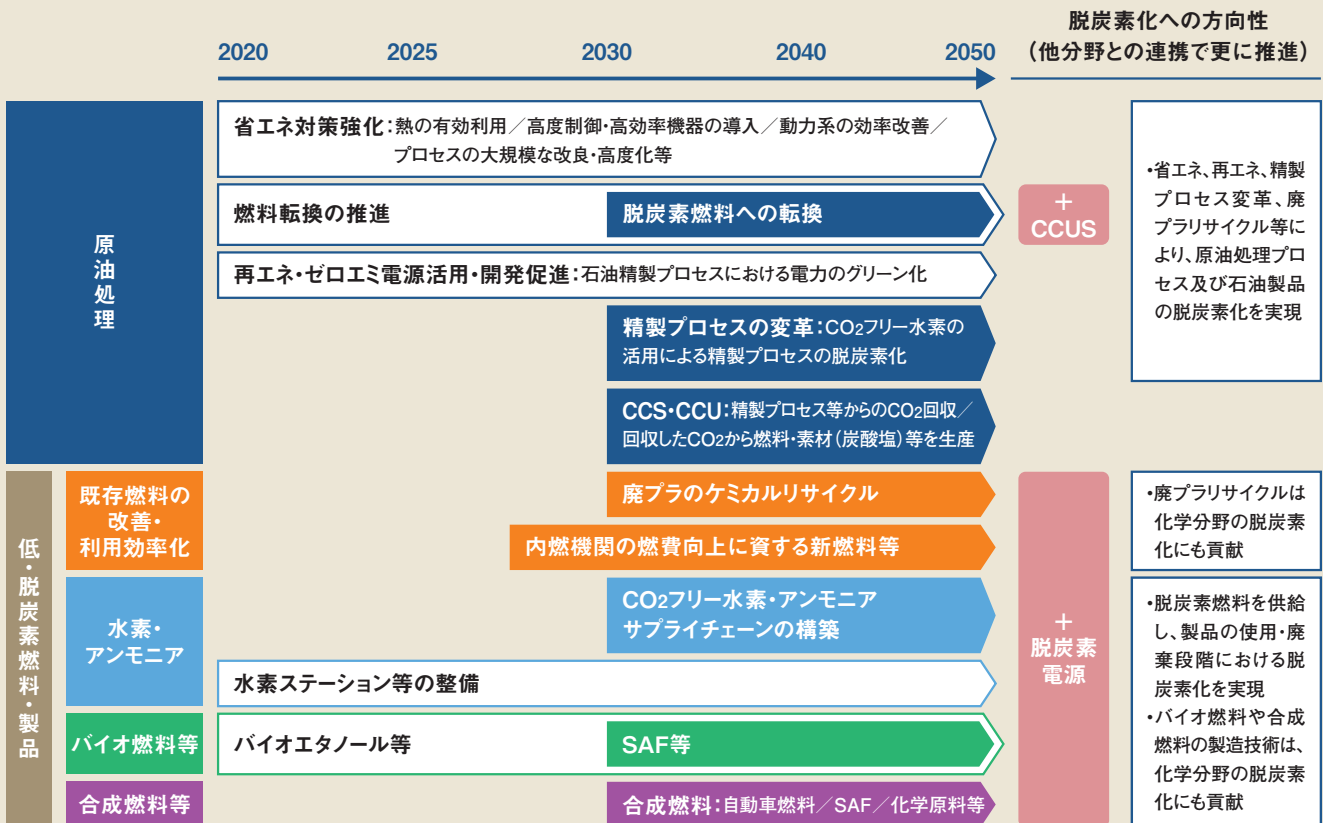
2020 2025 2030 2040 2050

脱炭素化への方向性
（他分野との連携で更に推進）

原油処理

省エネ対策強化：熱の有効利用／高度制御・高効率機器の導入／動力系の効率改善／プロセスの大規模な改良・高度化等

燃料転換の推進

脱炭素燃料への転換

＋
CCUS

再エネ・ゼロエミ電源活用・開発促進：石油精製プロセスにおける電力のグリーン化

精製プロセスの変革：$CO_2$フリー水素の活用による精製プロセスの脱炭素化

CCS・CCU：精製プロセス等からの$CO_2$回収／回収した$CO_2$から燃料・素材（炭酸塩）等を生産

・省エネ、再エネ、精製プロセス変革、廃プラリサイクル等により、原油処理プロセス及び石油製品の脱炭素化を実現

低・脱炭素燃料・製品

既存燃料の改善・利用効率化

廃プラのケミカルリサイクル

内燃機関の燃費向上に資する新燃料等

・廃プラリサイクルは化学分野の脱炭素化にも貢献

水素・アンモニア

$CO_2$フリー水素・アンモニアサプライチェーンの構築

水素ステーション等の整備

＋
脱炭素電源

バイオ燃料等

バイオエタノール等

SAF等

合成燃料等

合成燃料：自動車燃料／SAF／化学原料等

・脱炭素燃料を供給し、製品の使用・廃棄段階における脱炭素化を実現
・バイオ燃料や合成燃料の製造技術は、化学分野の脱炭素化にも貢献